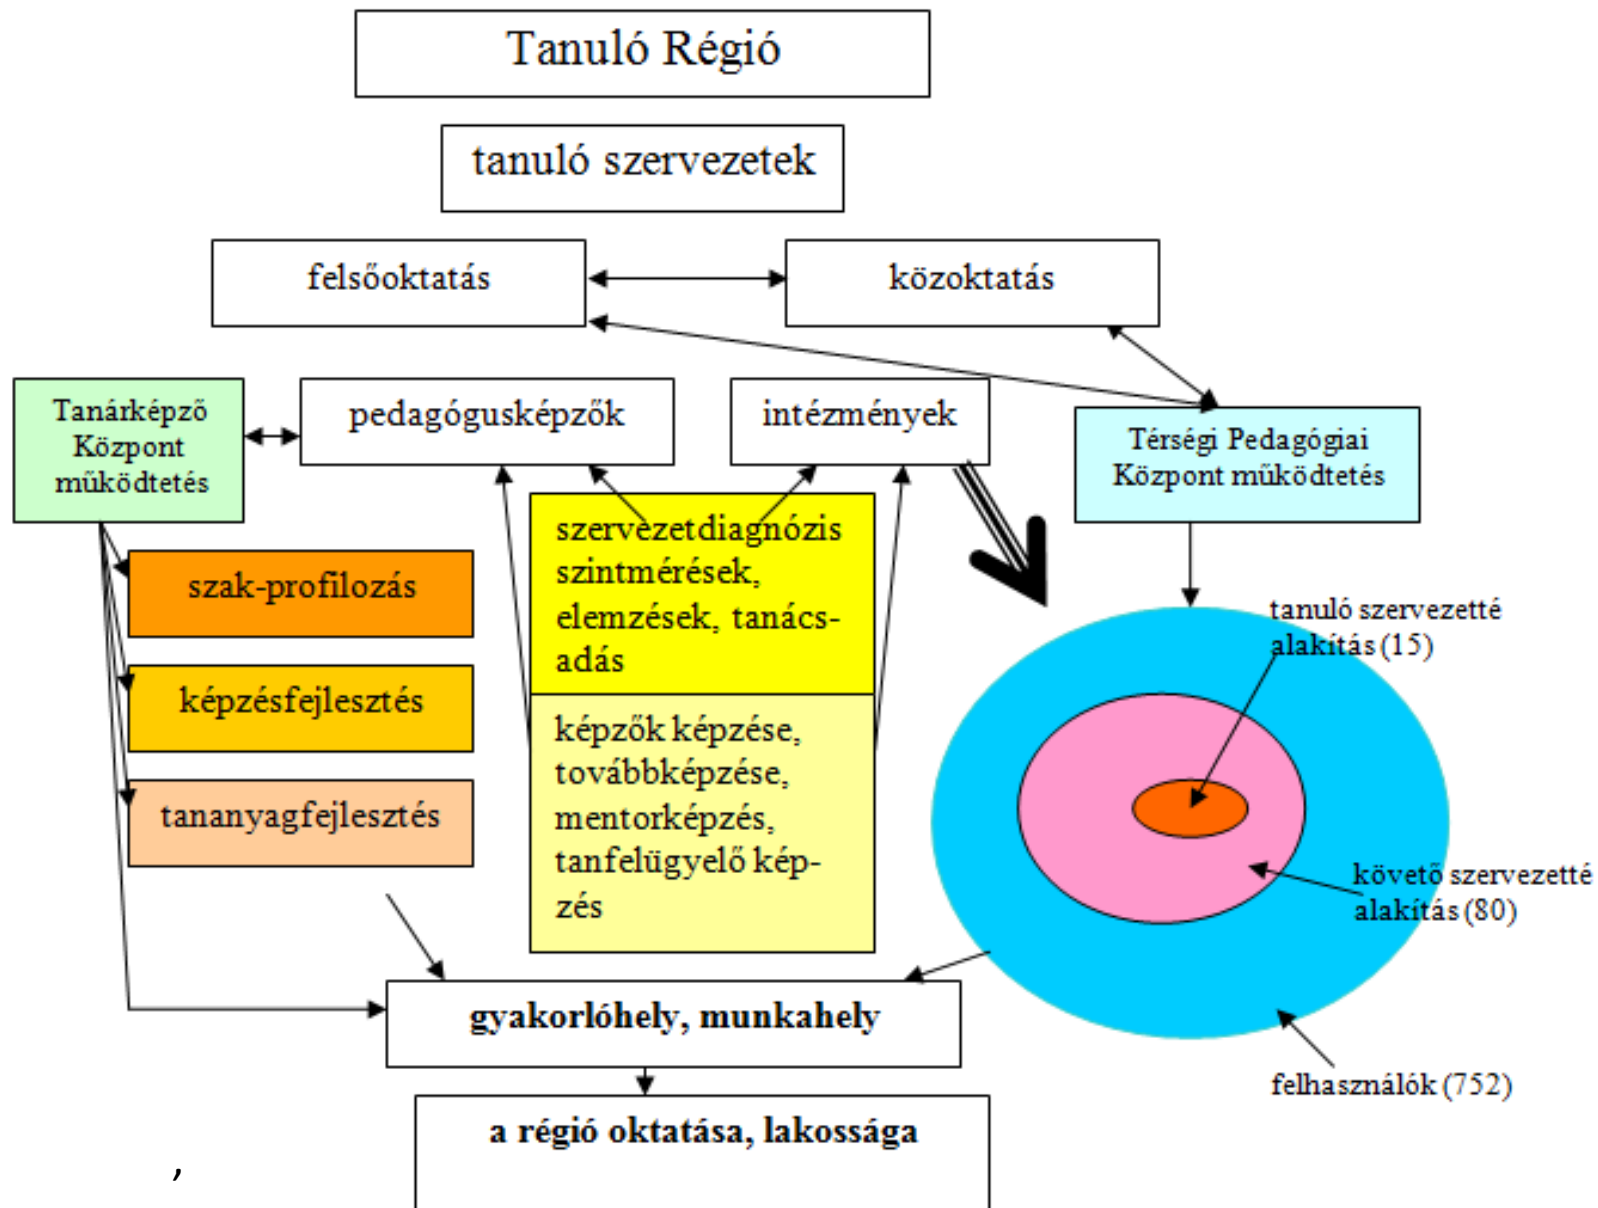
Tanuló Régió

tanuló szervezetek

felsőoktatás

közoktatás

Tanárképző Központ működtetés

pedagógusképzők

intézmények

Térségi Pedagógiai Központ működtetés

szak-profilozás

képzésfejlesztés

tananyagfejlesztés

szervezetdiagnózis szintmérések, elemzések, tanácsadás

képzők képzése, továbbképzése, mentorképzés, tanfelügyelő képzés

tanuló szervezetté alakítás (15)

követő szervezetté alakítás (80)

felhasználók (752)

gyakorlóhely, munkahely

a régió oktatása, lakossága

,